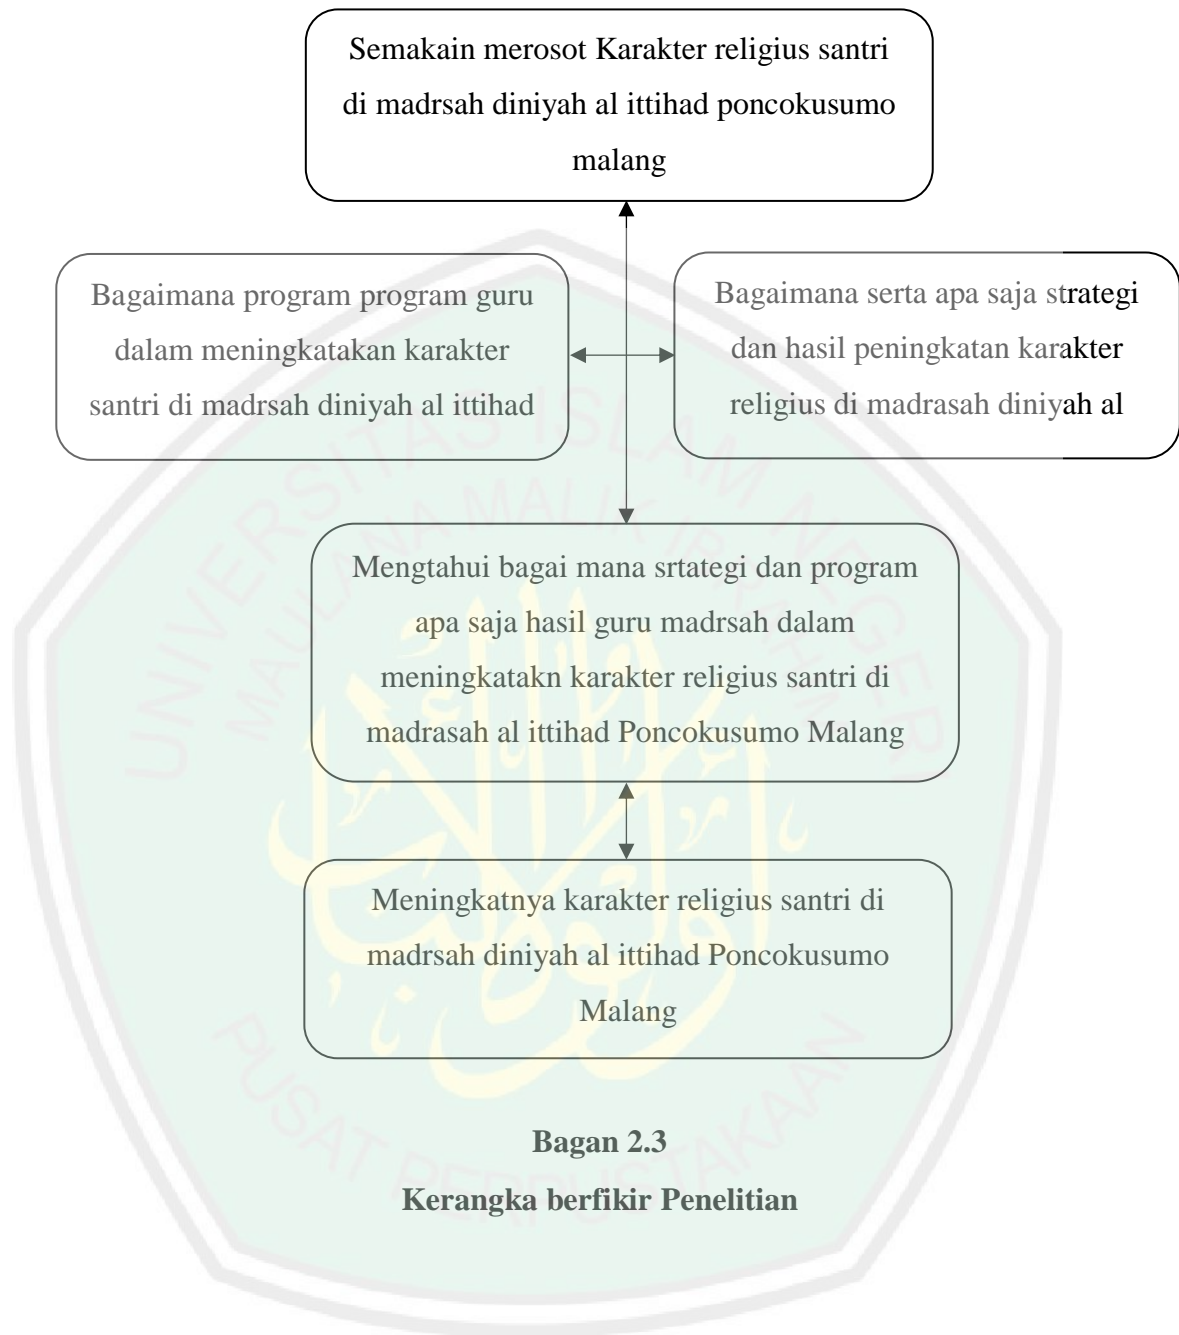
Semakain merosot Karakter religius santri di madrsah diniyah al ittihad poncokusumo malang

Bagaimana program program guru dalam meningkatakan karakter santri di madrsah diniyah al ittihad

Bagaimana serta apa saja strategi dan hasil peningkatan karakter religius di madrasah diniyah al

Mengtahui bagai mana srtategi dan program apa saja hasil guru madrsah dalam meningkatakn karakter religius santri di madrasah al ittihad Poncokusumo Malang

Meningkatnya karakter religius santri di madrsah diniyah al ittihad Poncokusumo Malang

Bagan 2.3
Kerangka berfikir Penelitian

UNIVERSITAS ISLAM NEGERI MAULANA MALIK IBRAHIM PUSAT PERPUSTAKAAN